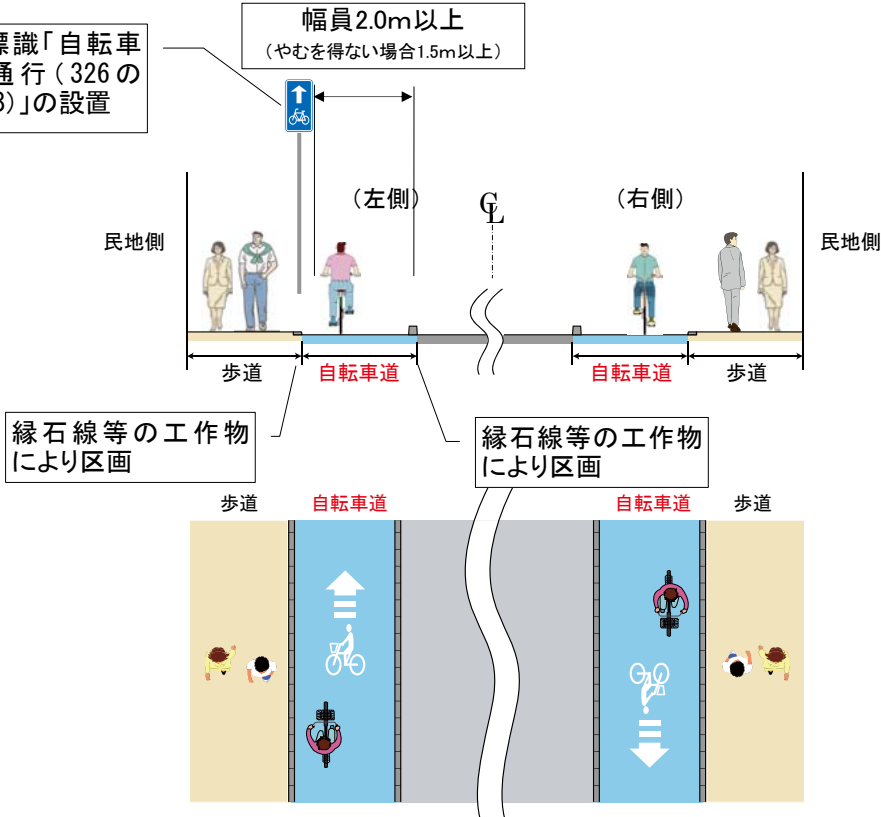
標識「自転車
通行（326の
3)」の設置

幅員2.0m以上
（やむを得ない場合1.5m以上）

（左側）

℄

（右側）

民地側

民地側

歩道

自転車道

自転車道

歩道

縁石線等の工作物
により区画

縁石線等の工作物
により区画

歩道

自転車道

自転車道

歩道